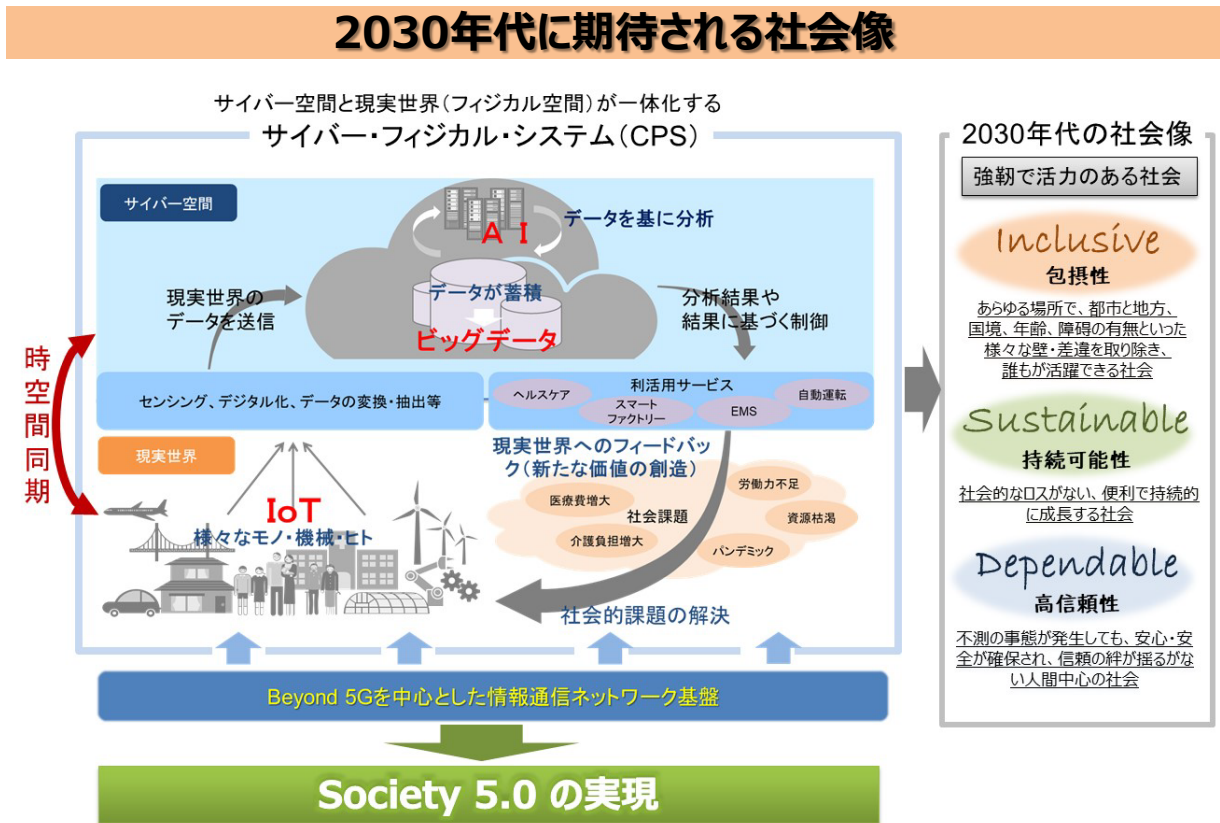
2030年代に期待される社会像

サイバー空間と現実世界（フィジカル空間）が一体化する
サイバー・フィジカル・システム（CPS）

サイバー空間

ＡＩ
データを基に分析

現実世界のデータを送信

データが蓄積
ビッグデータ

分析結果や結果に基づく制御

センシング、デジタル化、データの変換・抽出等

利活用サービス
ヘルスケア
スマートファクトリー
EMS
自動運転

時空間同期

現実世界

IoT
様々なモノ・機械・ヒト

現実世界へのフィードバック（新たな価値の創造）

医療費増大
労働力不足
社会課題
資源枯渇
介護負担増大
パンデミック

社会的課題の解決

Beyond 5Gを中心とした情報通信ネットワーク基盤

Society 5.0 の実現

2030年代の社会像
強靭で活力のある社会

Inclusive
包摂性
あらゆる場所で、都市と地方、国境、年齢、障碍の有無といった様々な壁・差違を取り除き、誰もが活躍できる社会

Sustainable
持続可能性
社会的なロスがない、便利で持続的に成長する社会

Dependable
高信頼性
不測の事態が発生しても、安心・安全が確保され、信頼の絆が揺るがない人間中心の社会